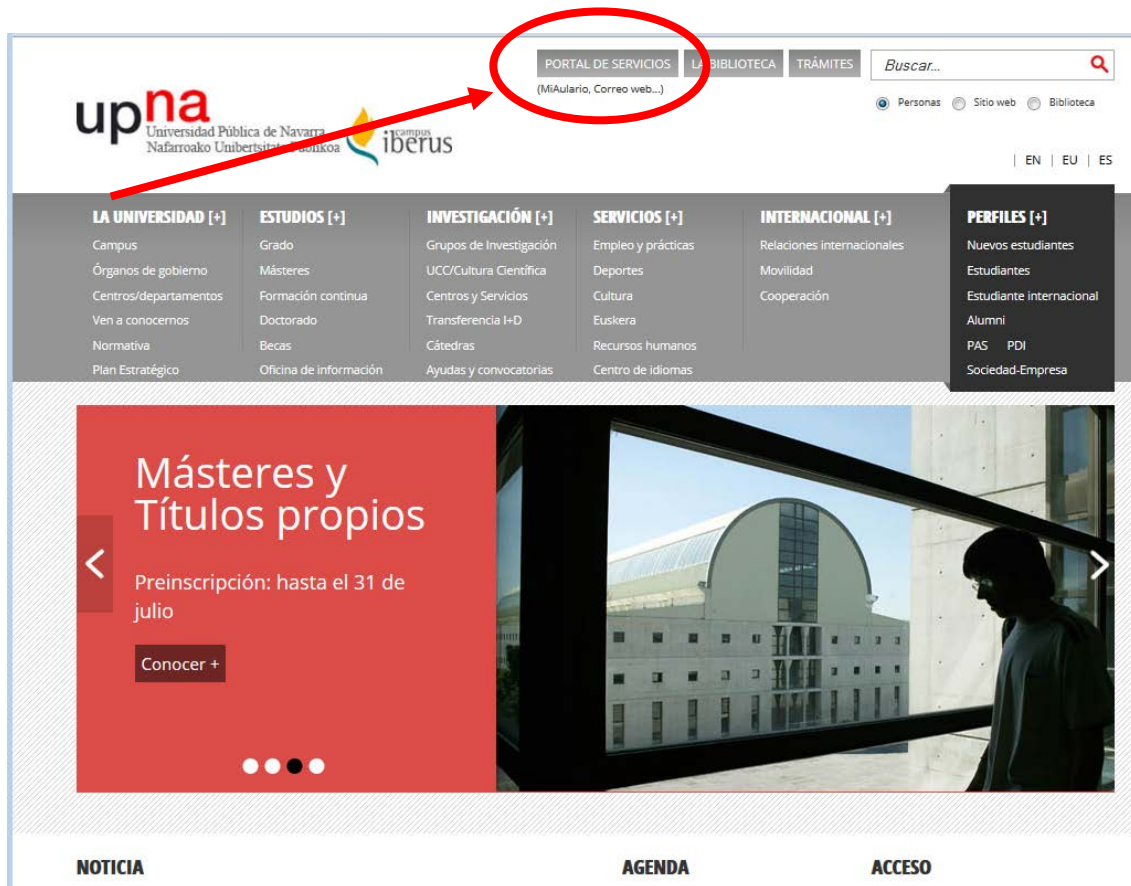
PORTAL DE SERVICIOS LA BIBLIOTECA TRÁMITES
(MiAulario, Correo web...)

Buscar...

Personas Sitio web Biblioteca

upna
Universidad Pública de Navarra
Nafarroako Unibertsitate Publikoa

campus iberus

| EN | EU | ES

LA UNIVERSIDAD [+]
Campus
Órganos de gobierno
Centros/departamentos
Ven a conocernos
Normativa
Plan Estratégico

ESTUDIOS [+]
Grado
Másteres
Formación continua
Doctorado
Becas
Oficina de información

INVESTIGACIÓN [+]
Grupos de Investigación
UCC/Cultura Científica
Centros y Servicios
Transferencia I+D
Cátedras
Ayudas y convocatorias

SERVICIOS [+]
Empleo y prácticas
Deportes
Cultura
Euskera
Recursos humanos
Centro de idiomas

INTERNACIONAL [+]
Relaciones internacionales
Movilidad
Cooperación

PERFILES [+]
Nuevos estudiantes
Estudiantes
Estudiante internacional
Alumni
PAS PDI
Sociedad-Empresa

Másteres y Títulos propios

Preinscripción: hasta el 31 de julio

Conocer +

NOTICIA

AGENDA

ACCESO